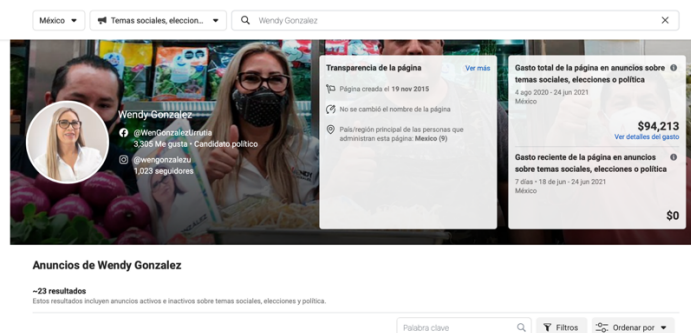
México

Temas sociales, eleccion

Wendy Gonzalez

Wendy Gonzalez

@WenGonzalezUrrutia
3,305 Me gusta · Candidato político

@wengonzalezu
1,023 seguidores

Transparencia de la página

Ver más

Página creada el 19 nov 2015

No se cambió el nombre de la página

País/región principal de las personas que administran esta página: México (9)

Gasto total de la página en anuncios sobre temas sociales, elecciones o política

4 ago 2020 - 24 jun 2021
México

$94,213

Ver detalles del gasto

Gasto reciente de la página en anuncios sobre temas sociales, elecciones o política

7 días · 18 de jun - 24 jun 2021
México

$0

Anuncios de Wendy Gonzalez

~23 resultados
Estos resultados incluyen anuncios activos e inactivos sobre temas sociales, elecciones y política.

Palabra clave

Filtros

Ordenar por